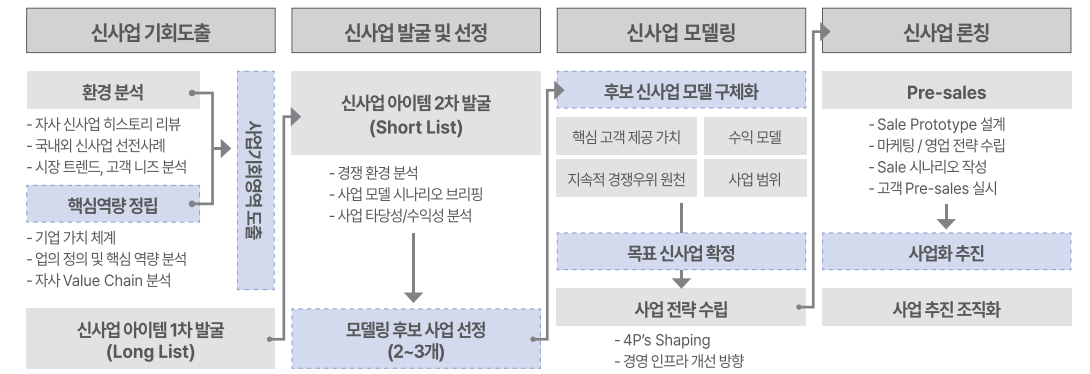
신사업 기회도출

환경 분석

- 자사 신사업 히스토리 리뷰
- 국내외 신사업 선진사례
- 시장 트렌드, 고객 니즈 분석

핵심역량 정립

- 기업 가치 체계
- 업의 정의 및 핵심 역량 분석
- 자사 Value Chain 분석

사업기회영역 도출

신사업 아이템 1차 발굴
(Long List)

신사업 발굴 및 선정

신사업 아이템 2차 발굴
(Short List)

- 경쟁 환경 분석
- 사업 모델 시나리오 브리핑
- 사업 타당성/수익성 분석

모델링 후보 사업 선정
(2~3개)

신사업 모델링

후보 신사업 모델 구체화

핵심 고객 제공 가치

수익 모델

지속적 경쟁우위 원천

사업 범위

목표 신사업 확정

사업 전략 수립

- 4P's Shaping
- 경영 인프라 개선 방향

신사업 론칭

Pre-sales

- Sale Prototype 설계
- 마케팅 / 영업 전략 수립
- Sale 시나리오 작성
- 고객 Pre-sales 실시

사업화 추진

사업 추진 조직화